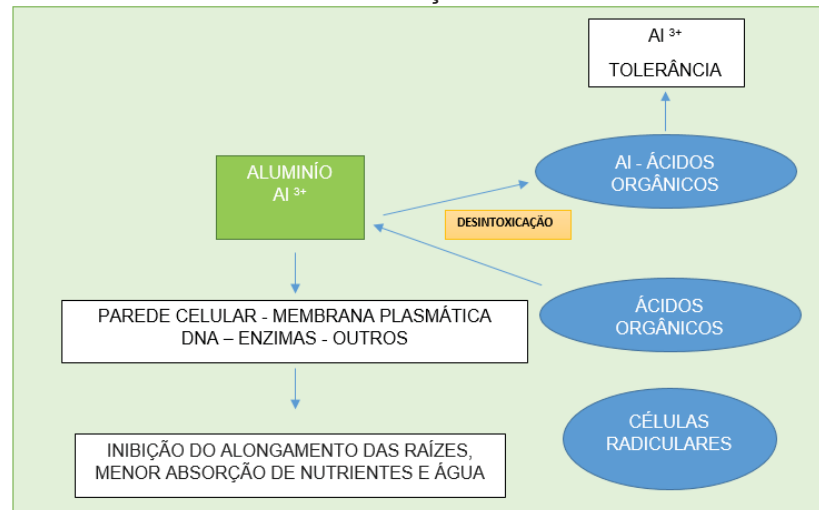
Al $^{3+}$
TOLERÂNCIA

ALUMINÍO
Al $^{3+}$

Al - ÁCIDOS ORGÂNICOS

DESINTOXICAÇÃO

ÁCIDOS ORGÂNICOS

PAREDE CELULAR - MEMBRANA PLASMÁTICA
DNA – ENZIMAS - OUTROS

CÉLULAS RADICULARES

INIBIÇÃO DO ALONGAMENTO DAS RAÍZES,
MENOR ABSORÇÃO DE NUTRIENTES E ÁGUA